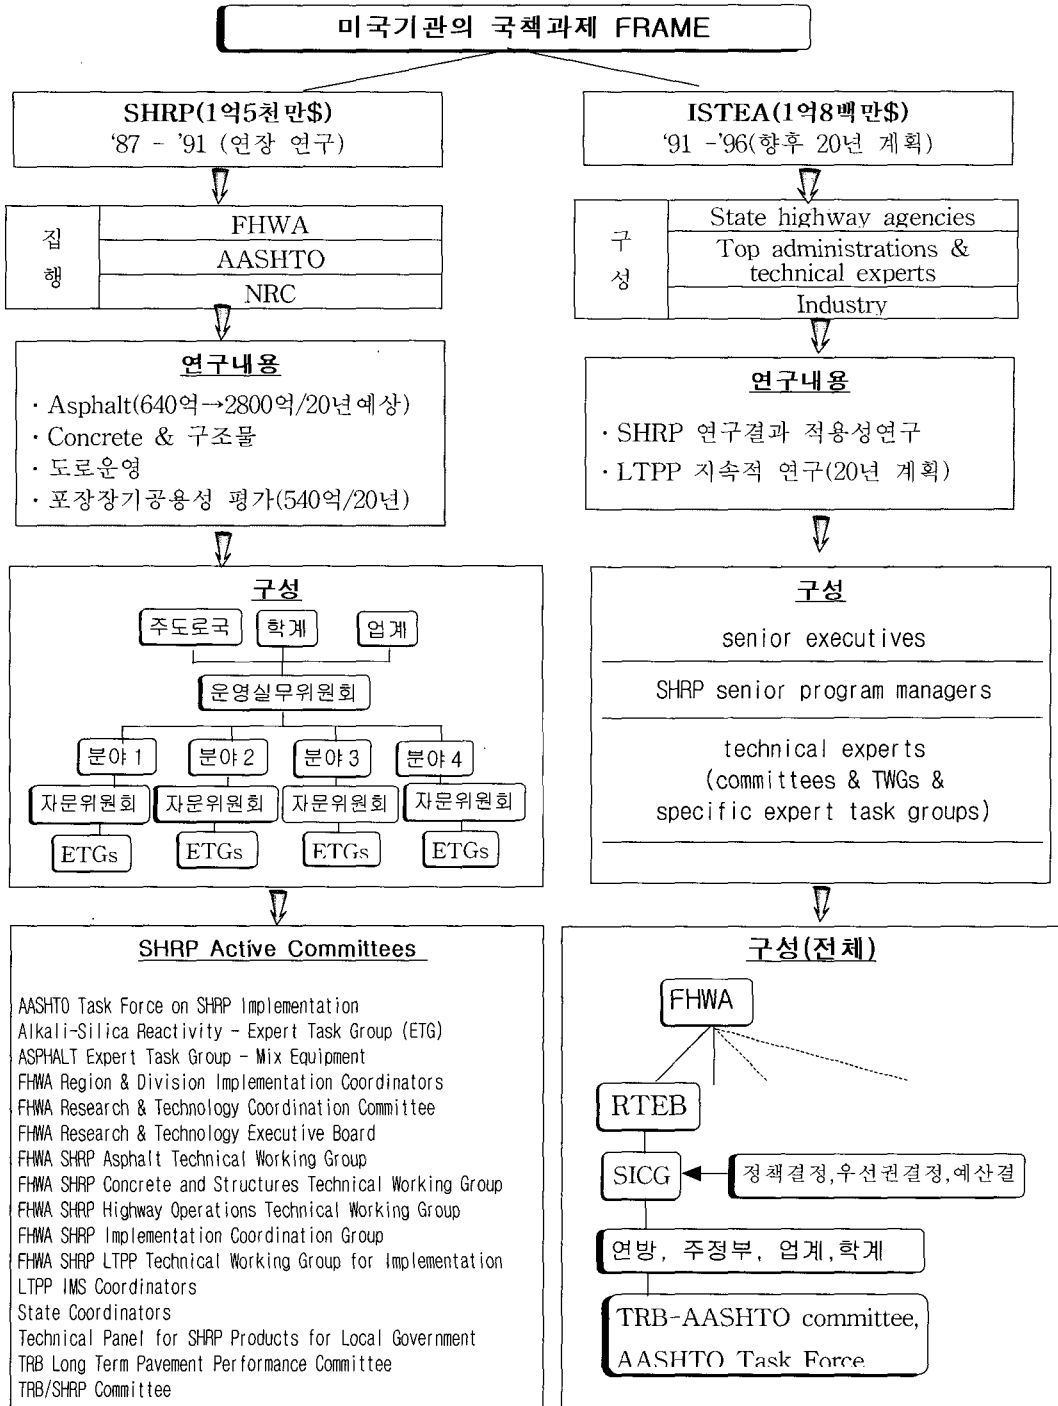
미국기관의 국책과제 FRAME

SHRP(1억5천만$)
'87 - '91 (연장 연구)

집행

| FHWA |
|---|
| AASHTO |
| NRC |

연구내용
· Asphalt(640억→2800억/20년예상)
· Concrete & 구조물
· 도로운영
· 포장장기공용성 평가(540억/20년)

구성

주도로국 학계 업계

운영실무위원회

분야 1 분야 2 분야 3 분야 4

자문위원회 자문위원회 자문위원회 자문위원회

ETGs ETGs ETGs ETGs

SHRP Active Committees

AASHTO Task Force on SHRP Implementation
Alkali-Silica Reactivity - Expert Task Group (ETG)
ASPHALT Expert Task Group - Mix Equipment
FHWA Region & Division Implementation Coordinators
FHWA Research & Technology Coordination Committee
FHWA Research & Technology Executive Board
FHWA SHRP Asphalt Technical Working Group
FHWA SHRP Concrete and Structures Technical Working Group
FHWA SHRP Highway Operations Technical Working Group
FHWA SHRP Implementation Coordination Group
FHWA SHRP LTPP Technical Working Group for Implementation
LTPP IMS Coordinators
State Coordinators
Technical Panel for SHRP Products for Local Government
TRB Long Term Pavement Performance Committee
TRB/SHRP Committee

ISTEA(1억8백만$)
'91 -'96(향후 20년 계획)

구성

| State highway agencies |
|---|
| Top administrations & technical experts |
| Industry |

연구내용
· SHRP 연구결과 적용성연구
· LTPP 지속적 연구(20년 계획)

구성

senior executives

SHRP senior program managers

technical experts
(committees & TWGs &
specific expert task groups)

구성(전체)

FHWA

RTEB

SICG ← 정책결정,우선권결정,예산결

연방, 주정부, 업계,학계

TRB-AASHTO committee,
AASHTO Task Force